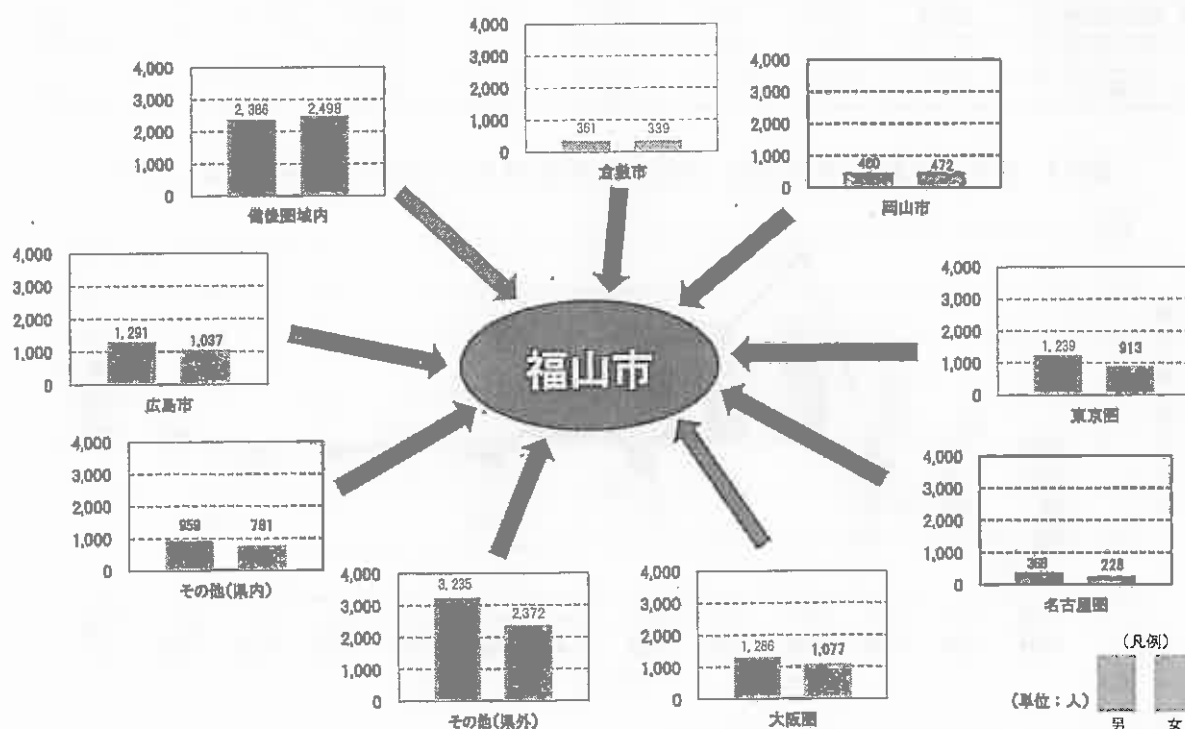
4,000
3,000
2,000
1,000
0
2,366 2,498
備後圏域内

4,000
3,000
2,000
1,000
0
361 339
倉敷市

4,000
3,000
2,000
1,000
0
460 472
岡山市

4,000
3,000
2,000
1,000
0
1,291 1,037
広島市

福山市

4,000
3,000
2,000
1,000
0
1,239 913
東京圏

4,000
3,000
2,000
1,000
0
959 791
その他(県内)

4,000
3,000
2,000
1,000
0
3,235 2,372
その他(県外)

4,000
3,000
2,000
1,000
0
1,286 1,077
大阪圏

4,000
3,000
2,000
1,000
0
368 228
名古屋圏

(凡例)
(単位：人)
男 女